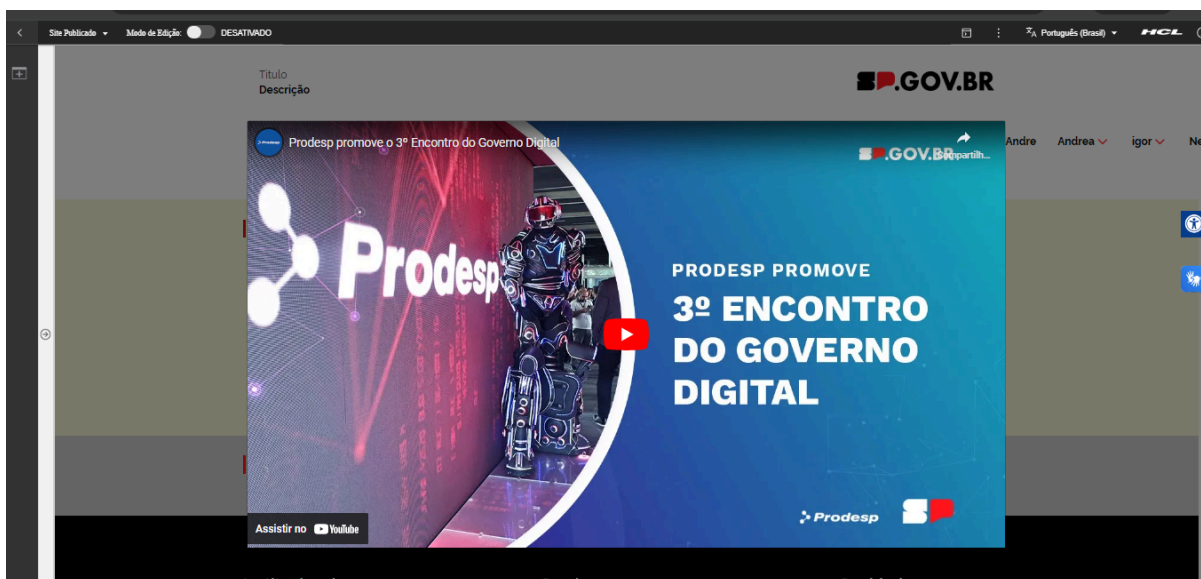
Site Publicado Modo de Edição: DESATIVADO

Português (Brasil) HCL

Titulo
Descrição

SP.GOV.BR

Andre Andrea igor Ne

Prodesp promove o 3º Encontro do Governo Digital

SP.GOV.BR Compartilh...

Prodesp

PRODESP PROMOVE
3º ENCONTRO DO GOVERNO DIGITAL

Prodesp SP

Assistir no YouTube